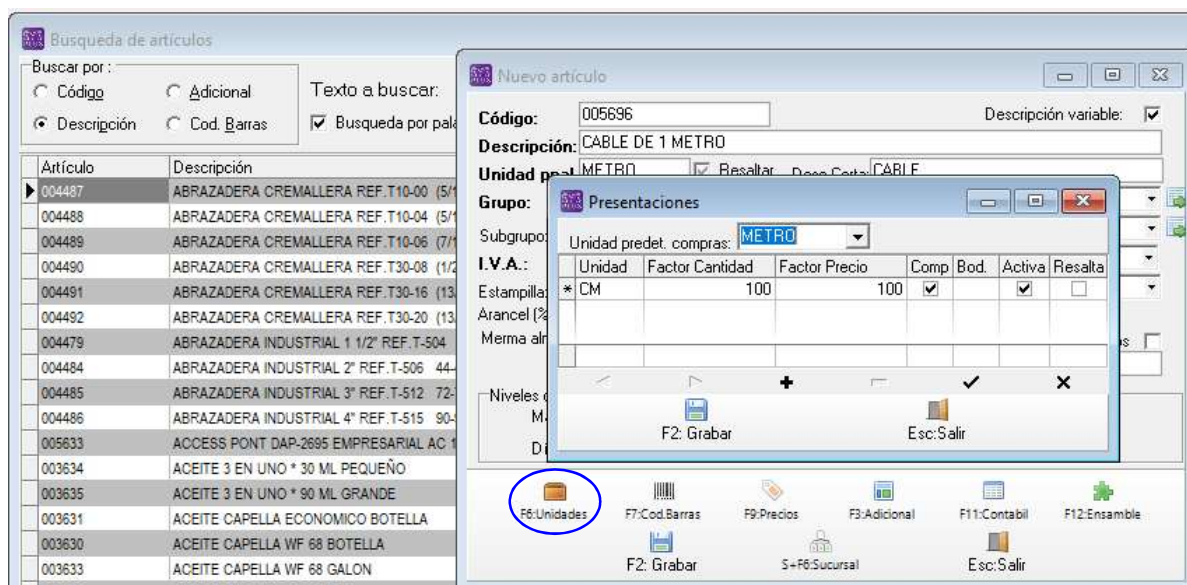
Busqueda de artículos

Buscar por :
Código
Adicional
Descripción
Cod. Barras

Texto a buscar:
Busqueda por pala

| Artículo | Descripción |
|---|---|
| 004487 | ABRAZADERA CREMALLERA REF.T10-00 (5/1 |
| 004488 | ABRAZADERA CREMALLERA REF.T10-04 (5/1 |
| 004489 | ABRAZADERA CREMALLERA REF.T10-06 (7/1 |
| 004490 | ABRAZADERA CREMALLERA REF.T30-08 (1/2 |
| 004491 | ABRAZADERA CREMALLERA REF.T30-16 (13 |
| 004492 | ABRAZADERA CREMALLERA REF.T30-20 (13 |
| 004479 | ABRAZADERA INDUSTRIAL 1 1/2" REF.T-504 |
| 004484 | ABRAZADERA INDUSTRIAL 2" REF.T-506 44- |
| 004485 | ABRAZADERA INDUSTRIAL 3" REF.T-512 72- |
| 004486 | ABRAZADERA INDUSTRIAL 4" REF.T-515 90- |
| 005633 | ACCESS PONT DAP-2695 EMPRESARIAL AC 1 |
| 003634 | ACEITE 3 EN UNO * 30 ML PEQUEÑO |
| 003635 | ACEITE 3 EN UNO * 90 ML GRANDE |
| 003631 | ACEITE CAPELLA ECONOMICO BOTELLA |
| 003630 | ACEITE CAPELLA WF 68 BOTELLA |
| 003633 | ACEITE CAPELLA WF 68 GALON |

Nuevo artículo

Código: 005696
Descripción variable:
Descripción: CABLE DE 1 METRO
Unidad ppal METRO
Resaltar
Desc Corta CABLE
Grupo:
Subgrupo:
I.V.A.:
Estampilla
Arancel (%
Merma alm
Niveles
M
D

Presentaciones

Unidad predet. compras: METRO

| Unidad | Factor Cantidad | Factor Precio | Comp | Bod. | Activa | Resalta |
|---|---|---|---|---|---|---|
| * CM | 100 | 100 | ☑ | | ☑ | ☐ |

+ ✔ ✕

F2: Grabar
Esc:Salir

F6:Unidades
F7:Cod.Barras
F9:Precios
F3:Adicional
F11:Contabil
F12:Ensamble
F2: Grabar
S+F6:Sucursal
Esc:Salir